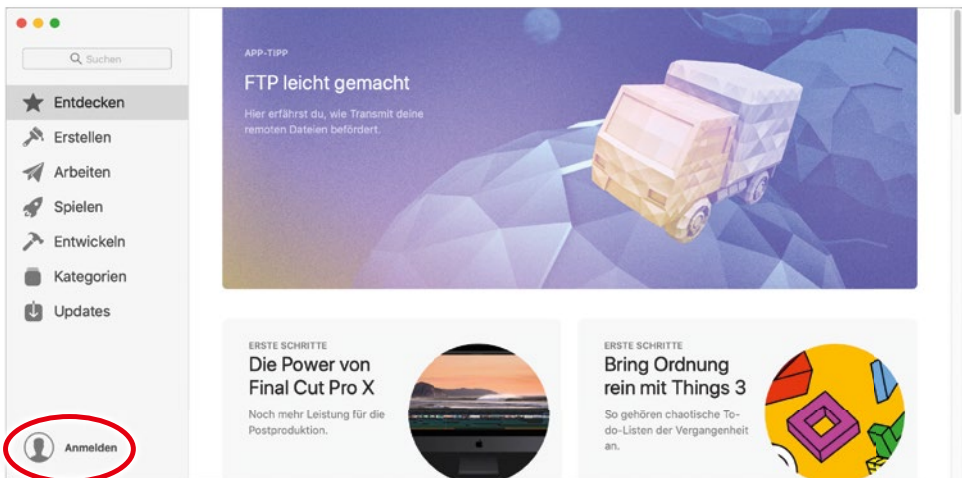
Suchen

Entdecken

Erstellen

Arbeiten

Spielen

Entwickeln

Kategorien

Updates

Anmelden

APP-TIPP

FTP leicht gemacht

Hier erfährst du, wie Transmit deine remoten Dateien befördert.

ERSTE SCHRITTE

Die Power von Final Cut Pro X

Noch mehr Leistung für die Postproduktion.

ERSTE SCHRITTE

Bring Ordnung rein mit Things 3

So gehören chaotische To-do-Listen der Vergangenheit an.